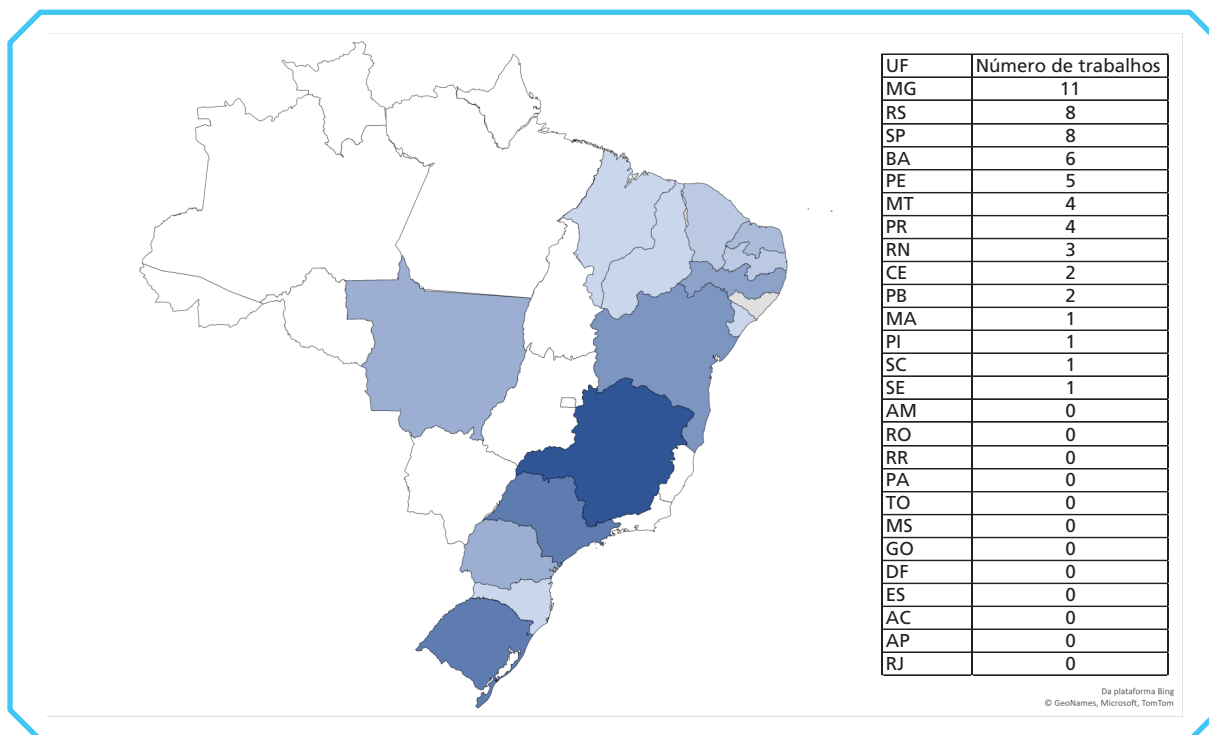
| UF | Número de trabalhos |
|---|---|
| MG | 11 |
| RS | 8 |
| SP | 8 |
| BA | 6 |
| PE | 5 |
| MT | 4 |
| PR | 4 |
| RN | 3 |
| CE | 2 |
| PB | 2 |
| MA | 1 |
| PI | 1 |
| SC | 1 |
| SE | 1 |
| AM | 0 |
| RO | 0 |
| RR | 0 |
| PA | 0 |
| TO | 0 |
| MS | 0 |
| GO | 0 |
| DF | 0 |
| ES | 0 |
| AC | 0 |
| AP | 0 |
| RJ | 0 |

Da plataforma Bing
© GeoNames, Microsoft, TomTom